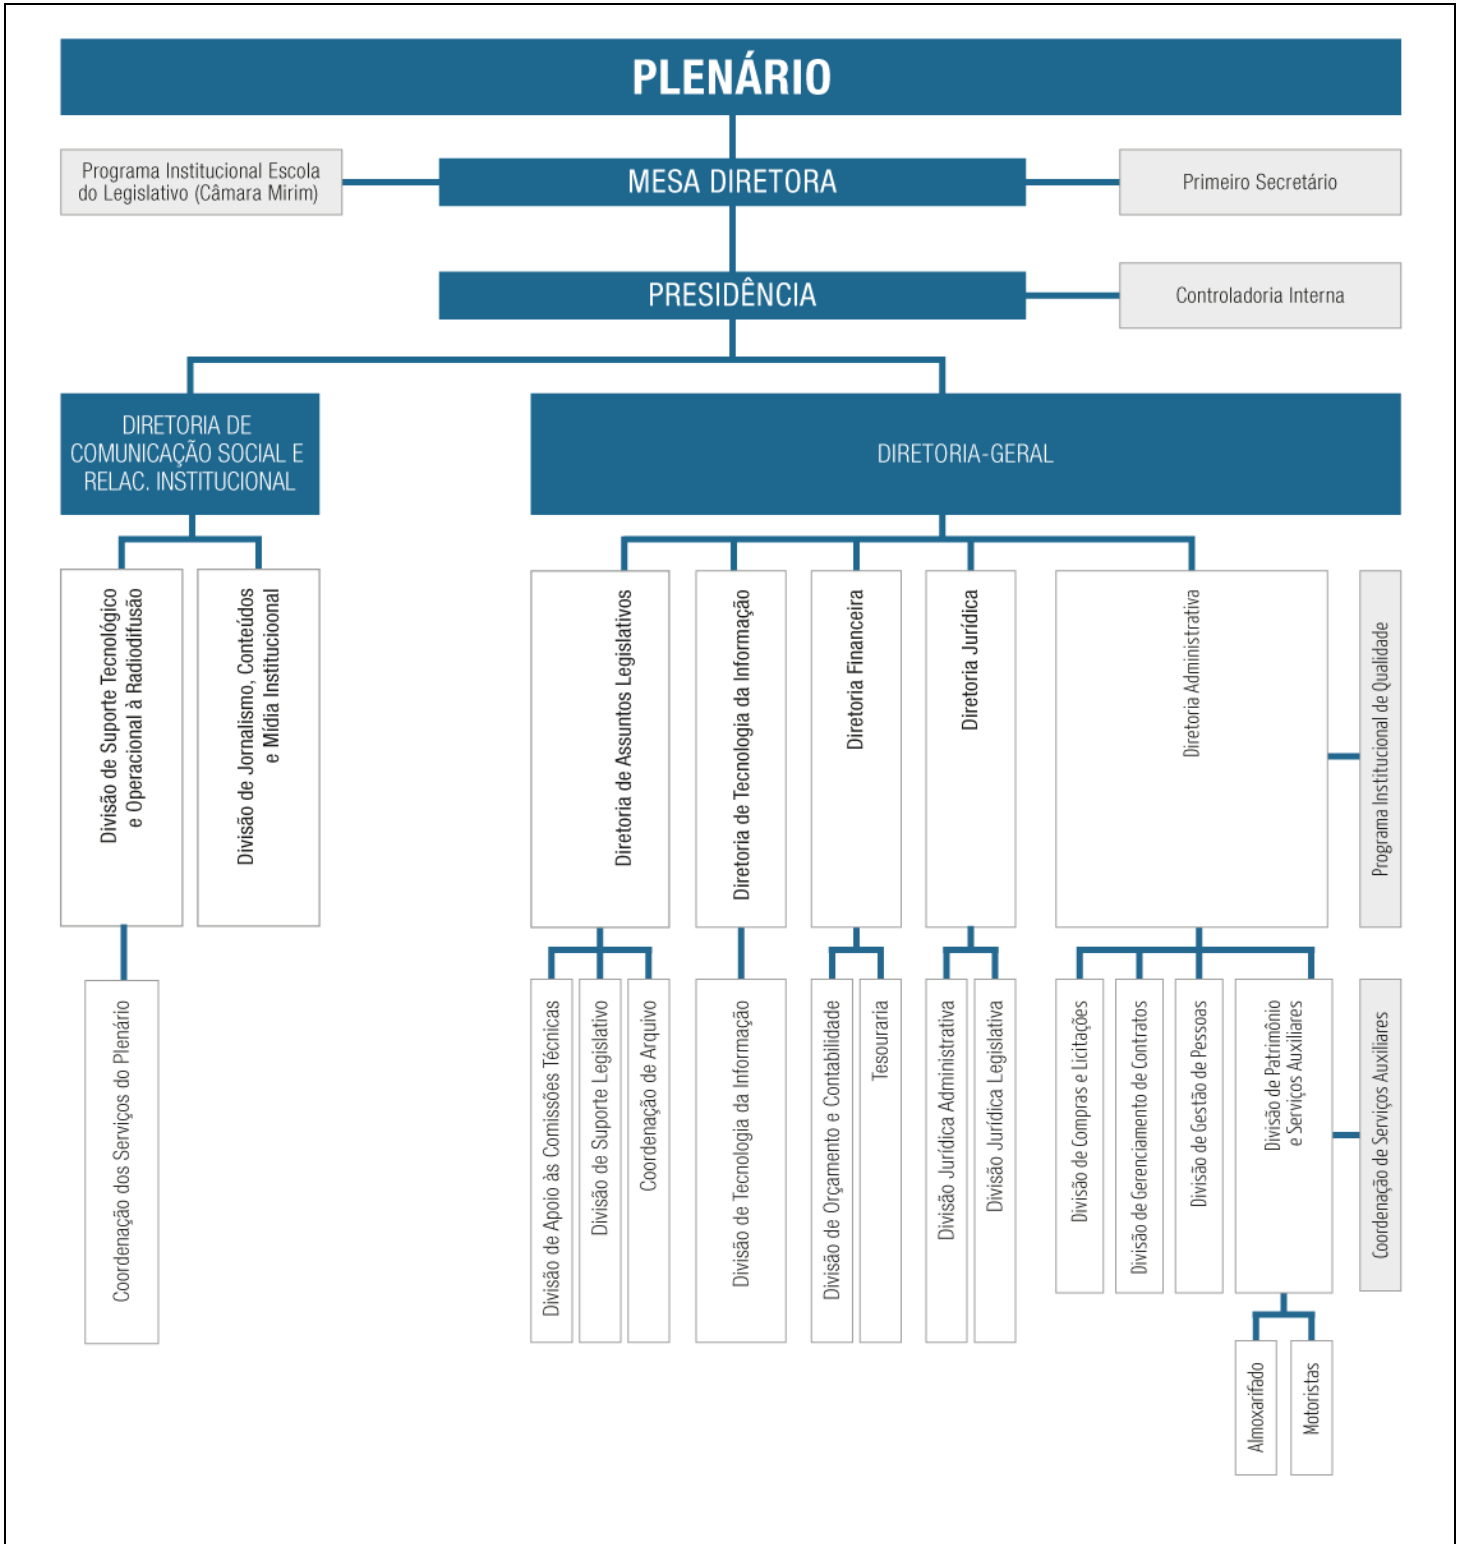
PLENÁRIO

Programa Institucional Escola do Legislativo (Câmara Mirim)

MESA DIRETORA

Primeiro Secretário

PRESIDÊNCIA

Controladoria Interna

DIRETORIA DE COMUNICAÇÃO SOCIAL E RELAC. INSTITUCIONAL

DIRETORIA-GERAL

Divisão de Suporte Tecnológico e Operacional à Radiodifusão

Divisão de Jornalismo, Conteúdos e Mídia Institucioonal

Coordenação dos Serviços do Plenário

Diretoria de Assuntos Legislativos

Diretoria de Tecnologia da Informação

Diretoria Financeira

Diretoria Jurídica

Diretoria Administrativa

Programa Institucional de Qualidade

Divisão de Apoio às Comissões Técnicas

Divisão de Suporte Legislativo

Coordenação de Arquivo

Divisão de Tecnologia da Informação

Divisão de Orçamento e Contabilidade

Tesouraria

Divisão Jurídica Administrativa

Divisão Jurídica Legislativa

Divisão de Compras e Licitações

Divisão de Gerenciamento de Contratos

Divisão de Gestão de Pessoas

Divisão de Patrimônio e Serviços Auxiliares

Coordenação de Serviços Auxiliares

Almoxarifado

Motoristas